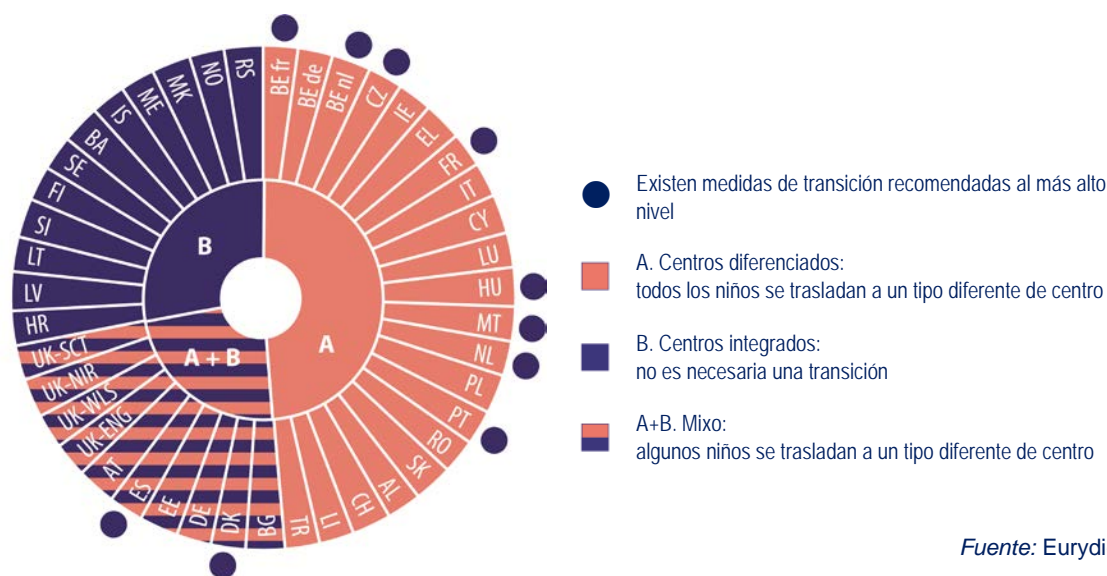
BE fr
BE de
BE nl
CZ
IE
EL
FR
IT
CY
LU
HU
MT
NL
PL
PT
RO
SK
AL
CH
LI
TR
BG
DK
DE
EE
ES
AT
UK-ENG
UK-WLS
UK-NIR
UK-SCT
HR
LV
LT
SI
FI
SE
BA
IS
ME
MK
NO
RS

B
A + B
A

Existen medidas de transición recomendadas al más alto nivel

A. Centros diferenciados:
todos los niños se trasladan a un tipo diferente de centro

B. Centros integrados:
no es necesaria una transición

A+B. Mixo:
algunos niños se trasladan a un tipo diferente de centro

Fuente: Eurydi